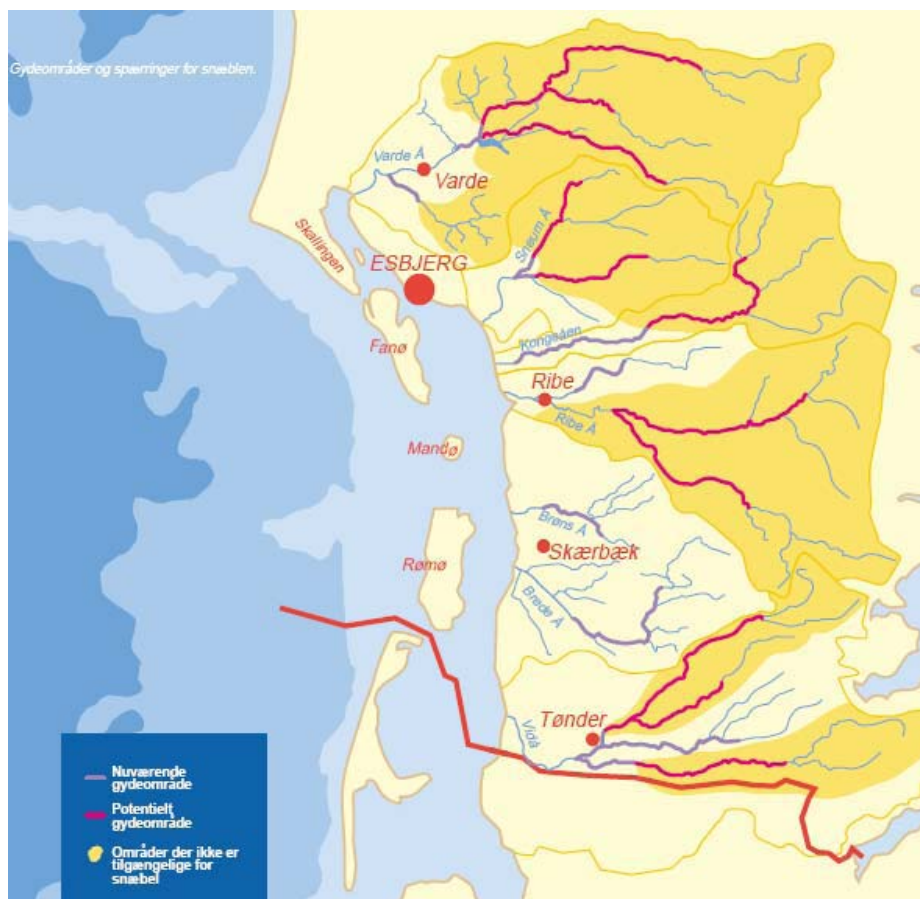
Gydeområder og spærringer for snæblen.

Varde Å
Varde
Skallingen
ESBJERG
Sneum Å
Fanø
Kongeåen
Ribe
Ribe Å
Mandø
Brøns Å
Skærbæk
Rømø
Brede Å
Tønder
Vidå

Nuværende gydeområde
Potentielt gydeområde
Områder der ikke er tilgængelige for snæbel